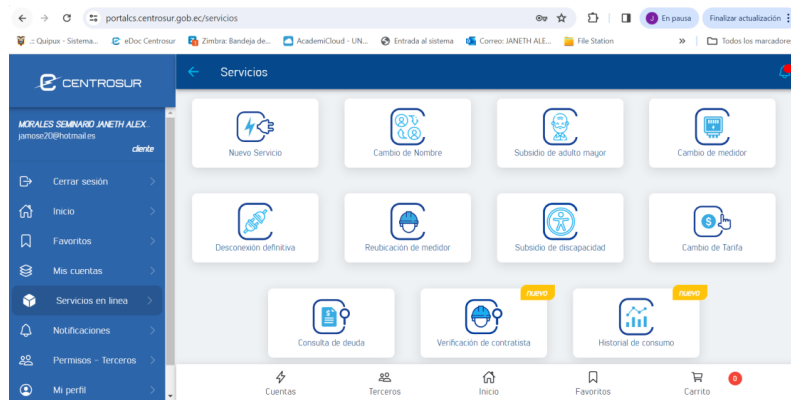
portalcs.centrosur.gob.ec/servicios

En pausa

Finalizar actualización

.: Quipux - Sistema... eDoc Centrosur Zimbra: Bandeja de... AcademiCloud - UN... Entrada al sistema Correo: JANETH ALE... File Station » Todos los marcadores

CENTROSUR

Servicios

MORALES SEMINARIO JANETH ALEX...
jamose20@hotmail.es
cliente

Cerrar sesión
Inicio
Favoritos
Mis cuentas
Servicios en linea
Notificaciones
Permisos - Terceros
Mi perfil

Nuevo Servicio
Cambio de Nombre
Subsidio de adulto mayor
Cambio de medidor
Desconexión definitiva
Reubicación de medidor
Subsidio de discapacidad
Cambio de Tarifa
Consulta de deuda
nuevo
Verificación de contratista
nuevo
Historial de consumo

Cuentas
Terceros
Inicio
Favoritos
Carrito
0